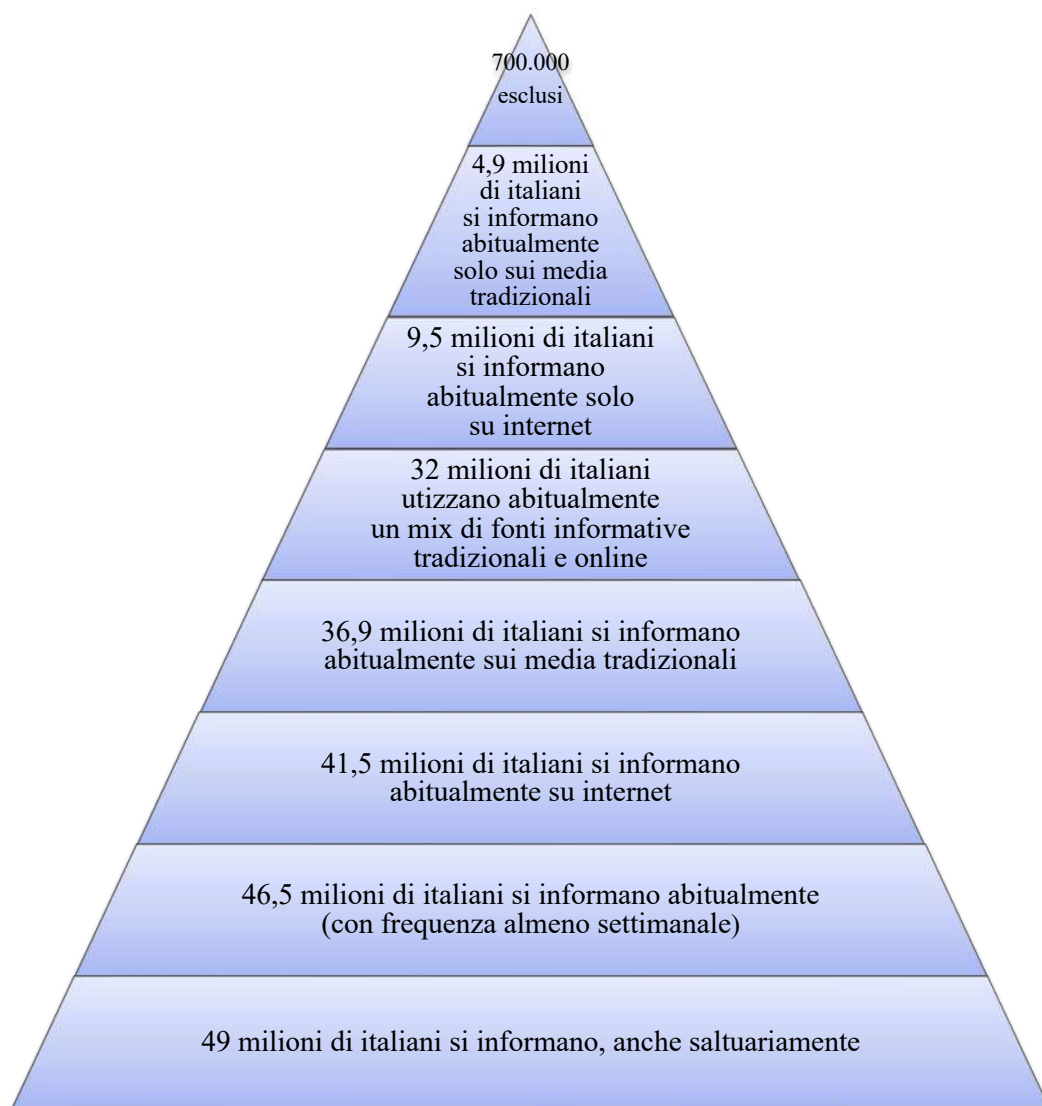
700.000
esclusi

4,9 milioni di italiani si informano abitualmente solo sui media tradizionali

9,5 milioni di italiani si informano abitualmente solo su internet

32 milioni di italiani utizzano abitualmente un mix di fonti informative tradizionali e online

36,9 milioni di italiani si informano abitualmente sui media tradizionali

41,5 milioni di italiani si informano abitualmente su internet

46,5 milioni di italiani si informano abitualmente (con frequenza almeno settimanale)

49 milioni di italiani si informano, anche saltuariamente